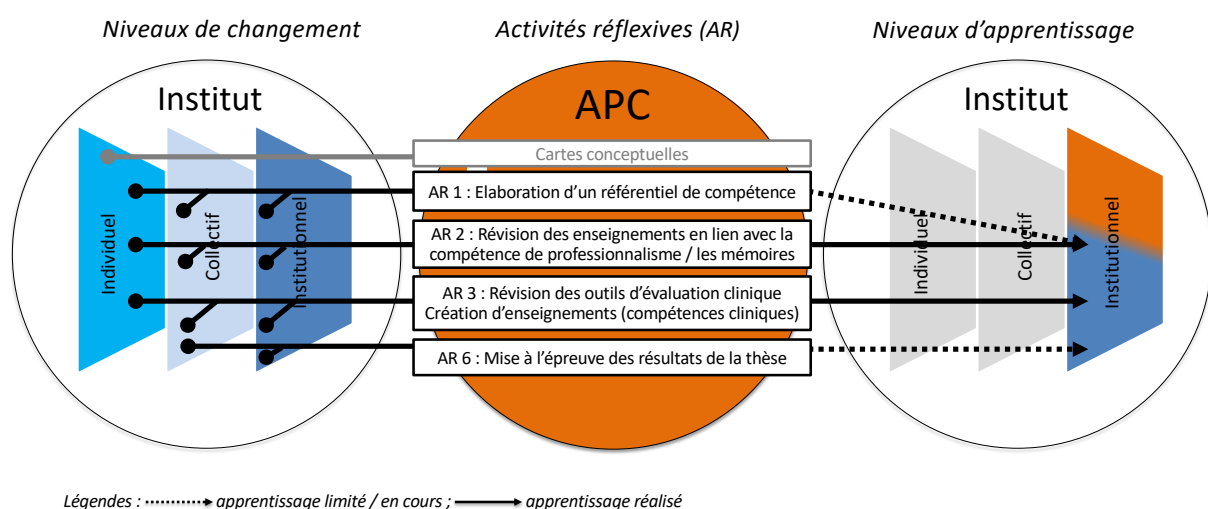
Niveaux de changement

Activités réflexives (AR)

Niveaux d'apprentissage

Institut

Individuel

Collectif

Institutionnel

APC

Cartes conceptuelles

AR 1 : Elaboration d'un référentiel de compétence

AR 2 : Révision des enseignements en lien avec la compétence de professionnalisme / les mémoires

AR 3 : Révision des outils d'évaluation clinique Création d'enseignements (compétences cliniques)

AR 6 : Mise à l'épreuve des résultats de la thèse

Institut

Individuel

Collectif

Institutionnel

Légendes : apprentissage limité / en cours ; apprentissage réalisé